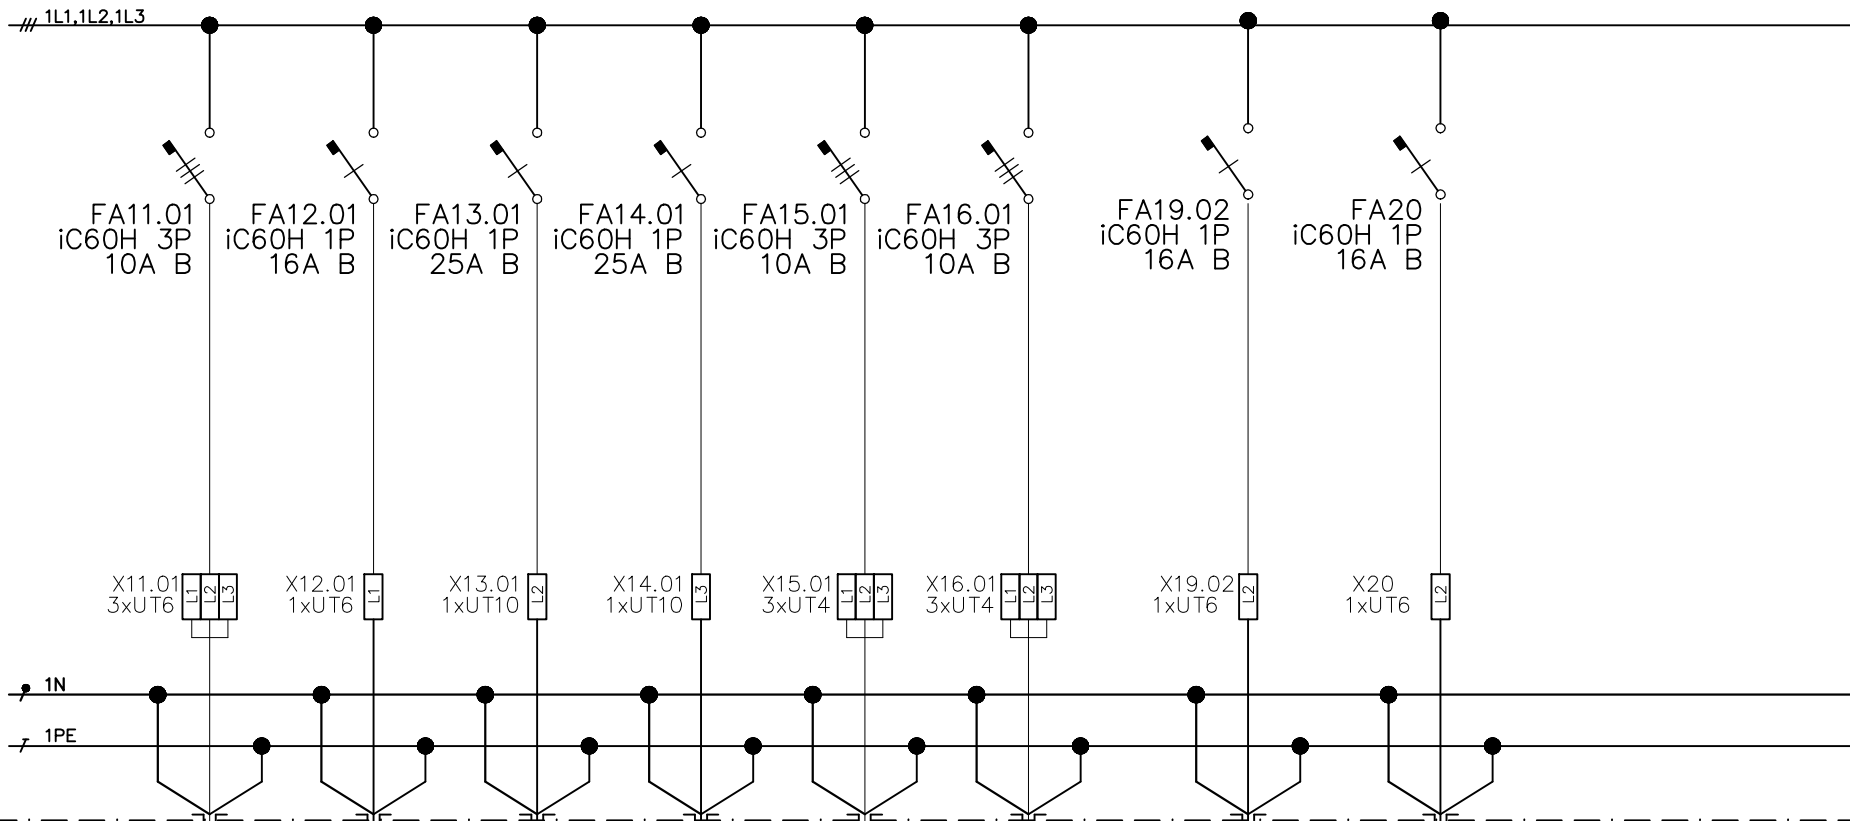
1L1,1L2,1L3

FA11.01
iC60H 3P
10A B

FA12.01
iC60H 1P
16A B

FA13.01
iC60H 1P
25A B

FA14.01
iC60H 1P
25A B

FA15.01
iC60H 3P
10A B

FA16.01
iC60H 3P
10A B

FA19.02
iC60H 1P
16A B

FA20
iC60H 1P
16A B

X11.01
3xUT6
L1 L2 L3

X12.01
1xUT6
L1

X13.01
1xUT10
L2

X14.01
1xUT10
L3

X15.01
3xUT4
L1 L2 L3

X16.01
3xUT4
L1 L2 L3

X19.02
1xUT6
L2

X20
1xUT6
L2

1N
1PE